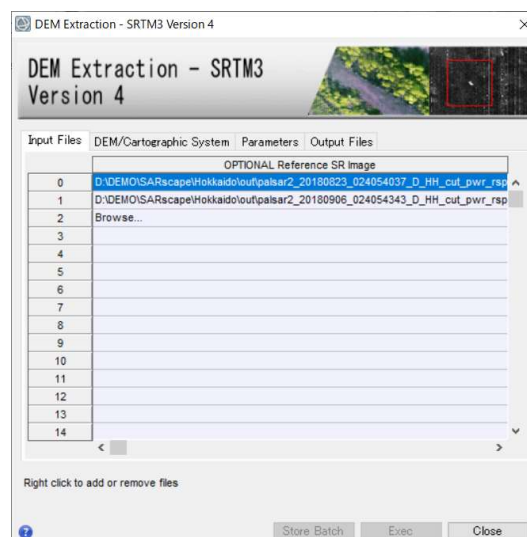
DEM Extraction - SRTM3 Version 4

DEM Extraction - SRTM3 Version 4

Input Files | DEM/Cartographic System | Parameters | Output Files

| | OPTIONAL Reference SR Image |
|---|---|
| 0 | D:\DEMO\SARscape\Hokkaido\out\palsar2_20180823_024054037_D_HH_cut_pwr_rsp |
| 1 | D:\DEMO\SARscape\Hokkaido\out\palsar2_20180906_024054343_D_HH_cut_pwr_rsp |
| 2 | Browse... |
| 3 | |
| 4 | |
| 5 | |
| 6 | |
| 7 | |
| 8 | |
| 9 | |
| 10 | |
| 11 | |
| 12 | |
| 13 | |
| 14 | |

Right click to add or remove files

Store Batch | Exec | Close